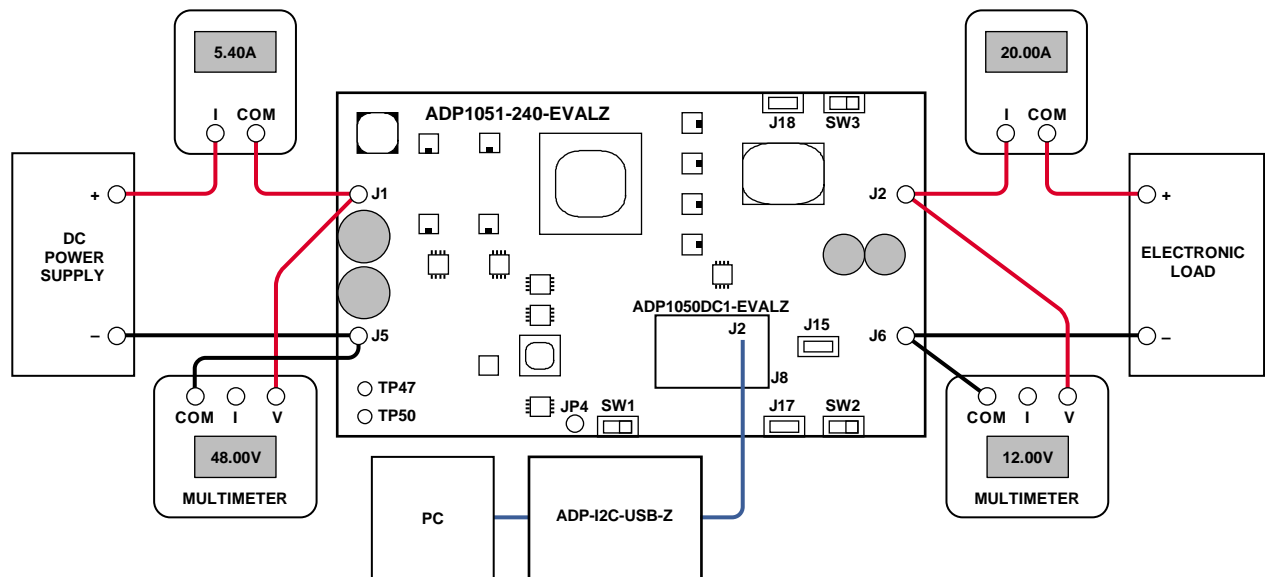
5.40A

I COM

+

DC POWER SUPPLY

–

ADP1051-240-EVALZ

J1

J5

COM I V

48.00V

MULTIMETER

TP47

TP50

JP4

SW1

J18

SW3

ADP1050DC1-EVALZ

J2

J15

J8

J17

SW2

20.00A

I COM

J2

J6

+

ELECTRONIC LOAD

–

COM I V

12.00V

MULTIMETER

PC

ADP-I2C-USB-Z